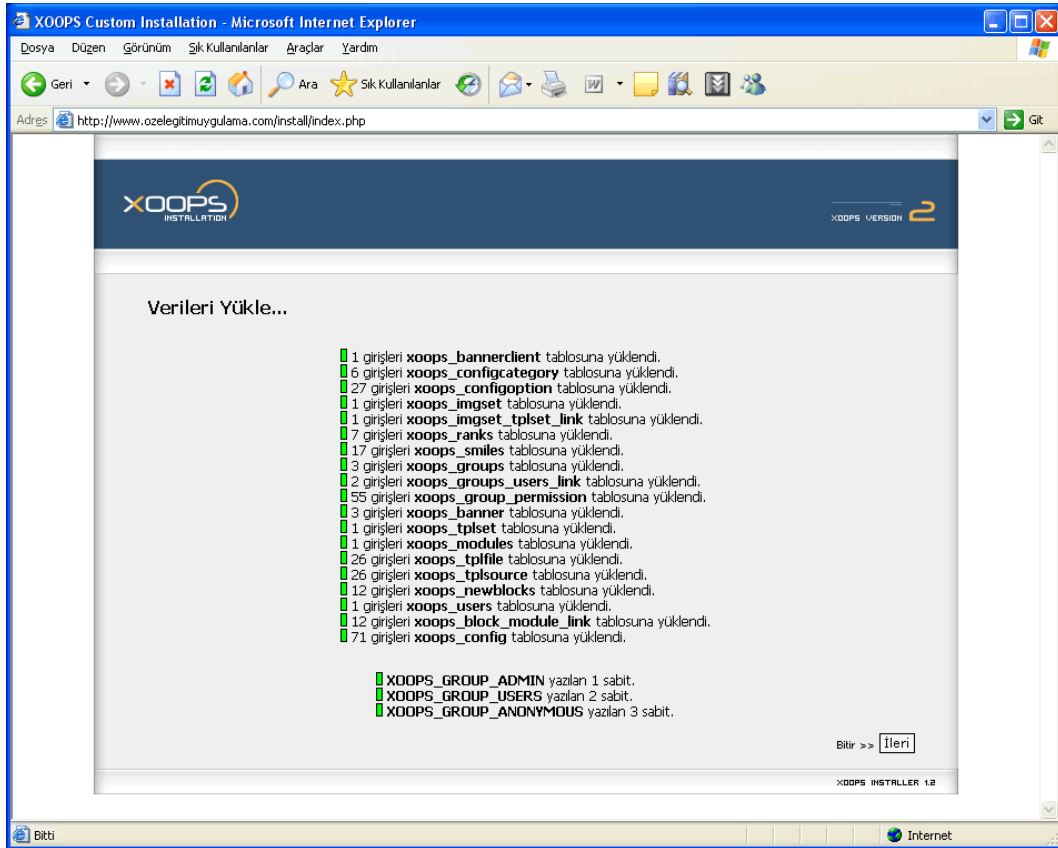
XOOPS Custom Installation - Microsoft Internet Explorer

Dosya Düzen Görünüm Sık Kullanılanlar Araçlar Yardım

Geri Ara Sık Kullanılanlar

Adres http://www.ozelegitimuygulama.com/install/index.php Git

XOOPS INSTALLATION

XOOPS VERSION 2

Verileri Yükle...

1 girişleri **xoops_bannerclient** tablosuna yüklendi.
6 girişleri **xoops_configcategory** tablosuna yüklendi.
27 girişleri **xoops_configoption** tablosuna yüklendi.
1 girişleri **xoops_imgset** tablosuna yüklendi.
1 girişleri **xoops_imgset_tplset_link** tablosuna yüklendi.
7 girişleri **xoops_ranks** tablosuna yüklendi.
17 girişleri **xoops_smiles** tablosuna yüklendi.
3 girişleri **xoops_groups** tablosuna yüklendi.
2 girişleri **xoops_groups_users_link** tablosuna yüklendi.
55 girişleri **xoops_group_permission** tablosuna yüklendi.
3 girişleri **xoops_banner** tablosuna yüklendi.
1 girişleri **xoops_tplset** tablosuna yüklendi.
1 girişleri **xoops_modules** tablosuna yüklendi.
26 girişleri **xoops_tplfile** tablosuna yüklendi.
26 girişleri **xoops_tplsource** tablosuna yüklendi.
12 girişleri **xoops_newblocks** tablosuna yüklendi.
1 girişleri **xoops_users** tablosuna yüklendi.
12 girişleri **xoops_block_module_link** tablosuna yüklendi.
71 girişleri **xoops_config** tablosuna yüklendi.

**XOOPS_GROUP_ADMIN** yazılan 1 sabit.
**XOOPS_GROUP_USERS** yazılan 2 sabit.
**XOOPS_GROUP_ANONYMOUS** yazılan 3 sabit.

Bitir >> İleri

XOOPS INSTALLER 1.2

Bitti Internet